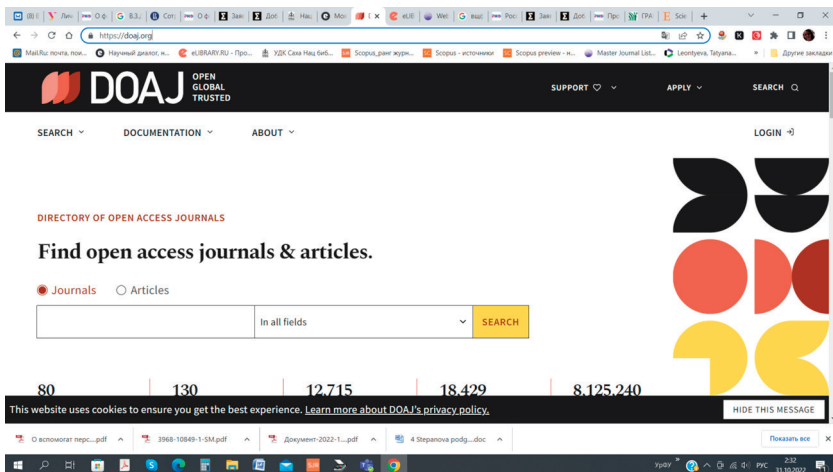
(8) | Лич | О ф | G ВЗ | Сет | О ф | Зая | Доб | Нац | Мо | D × | eLI | Wel | G еще | Росс | Зая | Доб | Про | ГРА | Scie | +

https://doaj.org

Mail.Ru: почта, пои... | Научный диалог, н... | eLIBRARY.RU - Про... | УДК Саха Нац биб... | Scopus_ранг журн... | Scopus - источники | Scopus preview - н... | Master Journal List... | Leontyeva, Tatyana... | » | Другие закладки

DOAJ OPEN GLOBAL TRUSTED

SUPPORT ♡ | APPLY | SEARCH

SEARCH | DOCUMENTATION | ABOUT | LOGIN

DIRECTORY OF OPEN ACCESS JOURNALS

Find open access journals & articles.

Journals | Articles

In all fields | SEARCH

80 | 130 | 12,715 | 18,429 | 8,125,240

This website uses cookies to ensure you get the best experience. Learn more about DOAJ's privacy policy.

HIDE THIS MESSAGE

О вспомогат перс....pdf | 3968-10849-1-SM.pdf | Документ-2022-1....pdf | 4 Stepanova podg....doc | Показать все

Ураӯ | РУС | 2:32 | 31.10.2022